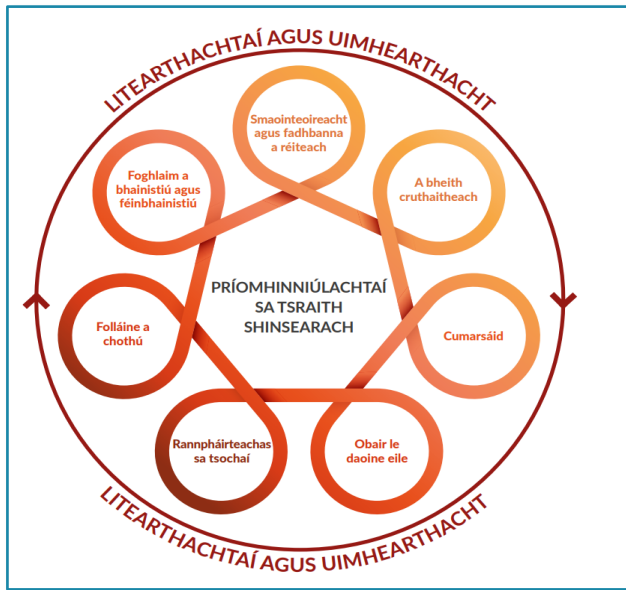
LITEARTHACHTAÍ AGUS UIMHEARTHACHT

Smaointeoireacht agus fadhbanna a réiteach

A bheith cruthaitheach

Cumarsáid

Obair le daoine eile

Rannpháirteachas sa tsochaí

Folláine a chothú

Foghlaim a bhainistiú agus féinbhainistiú

PRÍOMHINNIÚLACHTAÍ SA TSRAITH SHINSEARACH

LITEARTHACHTAÍ AGUS UIMHEARTHACHT